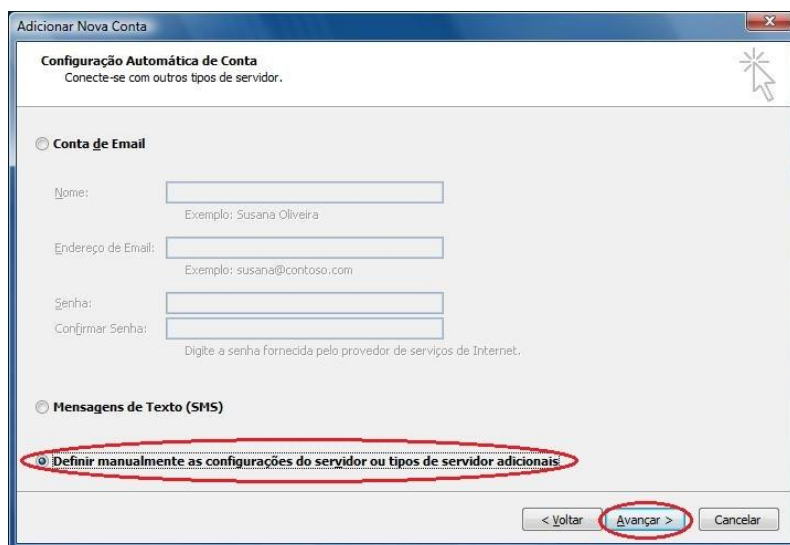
Adicionar Nova Conta

Configuração Automática de Conta
Conecte-se com outros tipos de servidor.

Conta de Email

Nome:
Exemplo: Susana Oliveira

Endereço de Email:
Exemplo: susana@contoso.com

Senha:
Confirmar Senha:
Digite a senha fornecida pelo provedor de serviços de Internet.

Mensagens de Texto (SMS)

Definir manualmente as configurações do servidor ou tipos de servidor adicionais

< Voltar | Avançar > | Cancelar